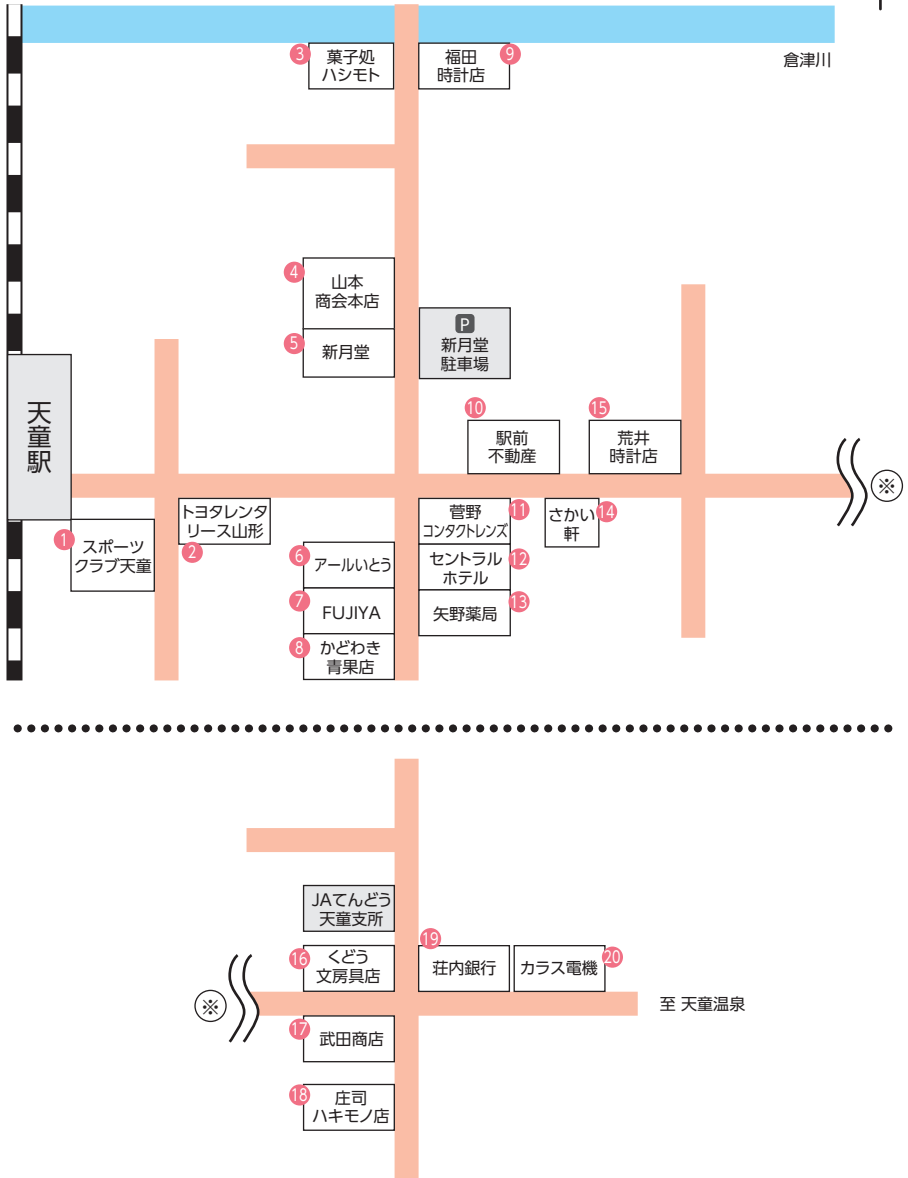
3 菓子処 ハシモト

福田 時計店 9

倉津川

4 山本 商会本店

5 新月堂

P 新月堂 駐車場

10 駅前 不動産

15 荒井 時計店

天童駅

※

1 スポーツ クラブ天童

トヨタレンタ リース山形 2

6 アールいとう

7 FUJIYA

8 かどわき 青果店

菅野 コンタクトレンズ 11

セントラル ホテル 12

矢野薬局 13

さかい 軒 14

JAてんどう 天童支所

16 くどう 文房具店

19 荘内銀行

カラス電機 20

※

至 天童温泉

17 武田商店

18 庄司 ハキモノ店